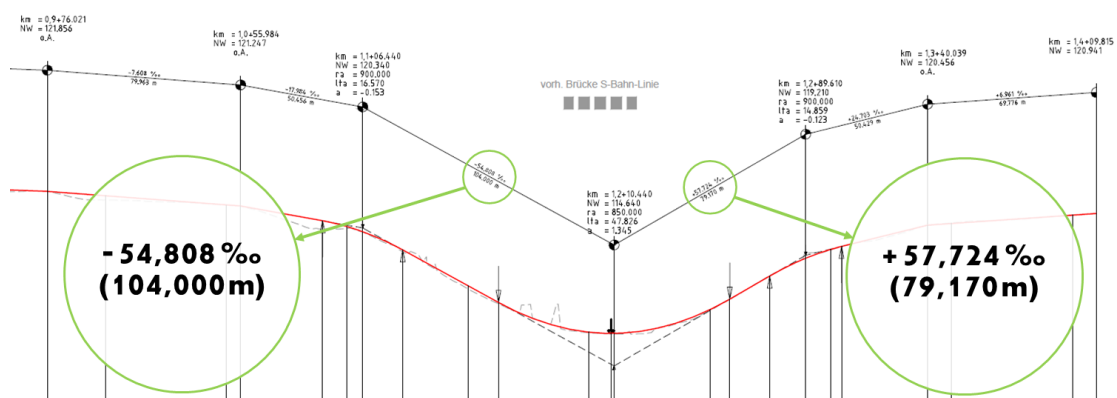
km = 0,9+76.021
NW = 121.856
o.A.

km = 1,0+55.984
NW = 121.247
o.A.

-7,608 ‰
79,963 m

km = 1,1+06.440
NW = 120.340
ra = 900.000
lta = 16.570
a = -0.153

-17,984 ‰
50,456 m

vorh. Brücke S-Bahn-Linie

-54,808 ‰
104,000 m

km = 1,2+10.440
NW = 114.640
ra = 850.000
lta = 47.876
a = 1.345

+57,724 ‰
79,170 m

km = 1,2+89.610
NW = 119.210
ra = 900.000
lta = 14.859
a = -0.123

+24,703 ‰
50,429 m

km = 1,3+40.039
NW = 120.456
o.A.

+6,961 ‰
69,776 m

km = 1,4+09.815
NW = 120.941

- 54,808 ‰
(104,000m)

+ 57,724 ‰
(79,170m)